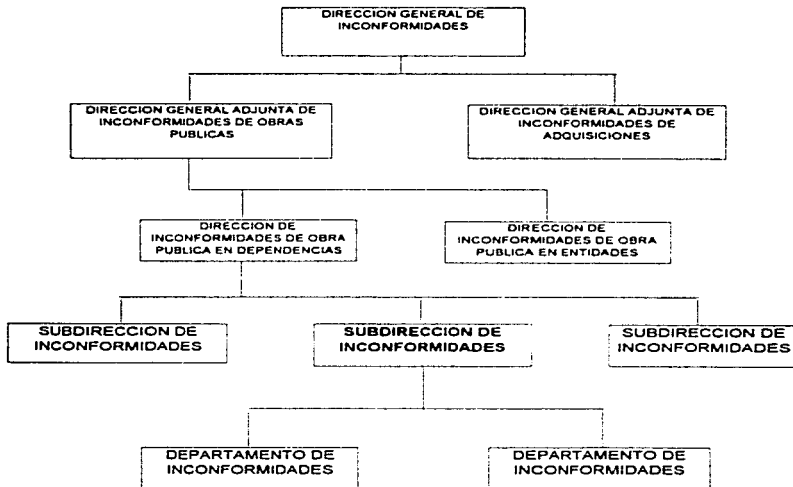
DIRECCION GENERAL DE INCONFORMIDADES

DIRECCION GENERAL ADJUNTA DE INCONFORMIDADES DE OBRAS PUBLICAS

DIRECCION GENERAL ADJUNTA DE INCONFORMIDADES DE ADQUISICIONES

DIRECCION DE INCONFORMIDADES DE OBRA PUBLICA EN DEPENDENCIAS

DIRECCION DE INCONFORMIDADES DE OBRA PUBLICA EN ENTIDADES

SUBDIRECCION DE INCONFORMIDADES

SUBDIRECCION DE INCONFORMIDADES

SUBDIRECCION DE INCONFORMIDADES

DEPARTAMENTO DE INCONFORMIDADES

DEPARTAMENTO DE INCONFORMIDADES